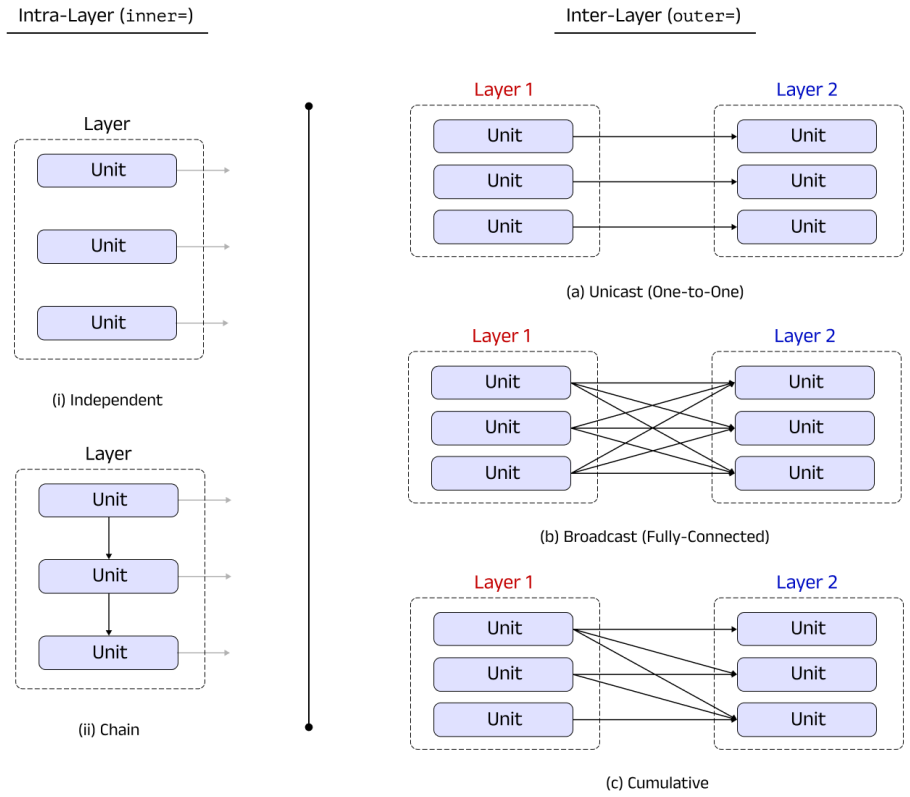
Intra-Layer (inner=)

Layer
Unit
Unit
Unit
(i) Independent

Layer
Unit
Unit
Unit
(ii) Chain

Inter-Layer (outer=)

Layer 1
Unit
Unit
Unit
Layer 2
Unit
Unit
Unit
(a) Unicast (One-to-One)

Layer 1
Unit
Unit
Unit
Layer 2
Unit
Unit
Unit
(b) Broadcast (Fully-Connected)

Layer 1
Unit
Unit
Unit
Layer 2
Unit
Unit
Unit
(c) Cumulative